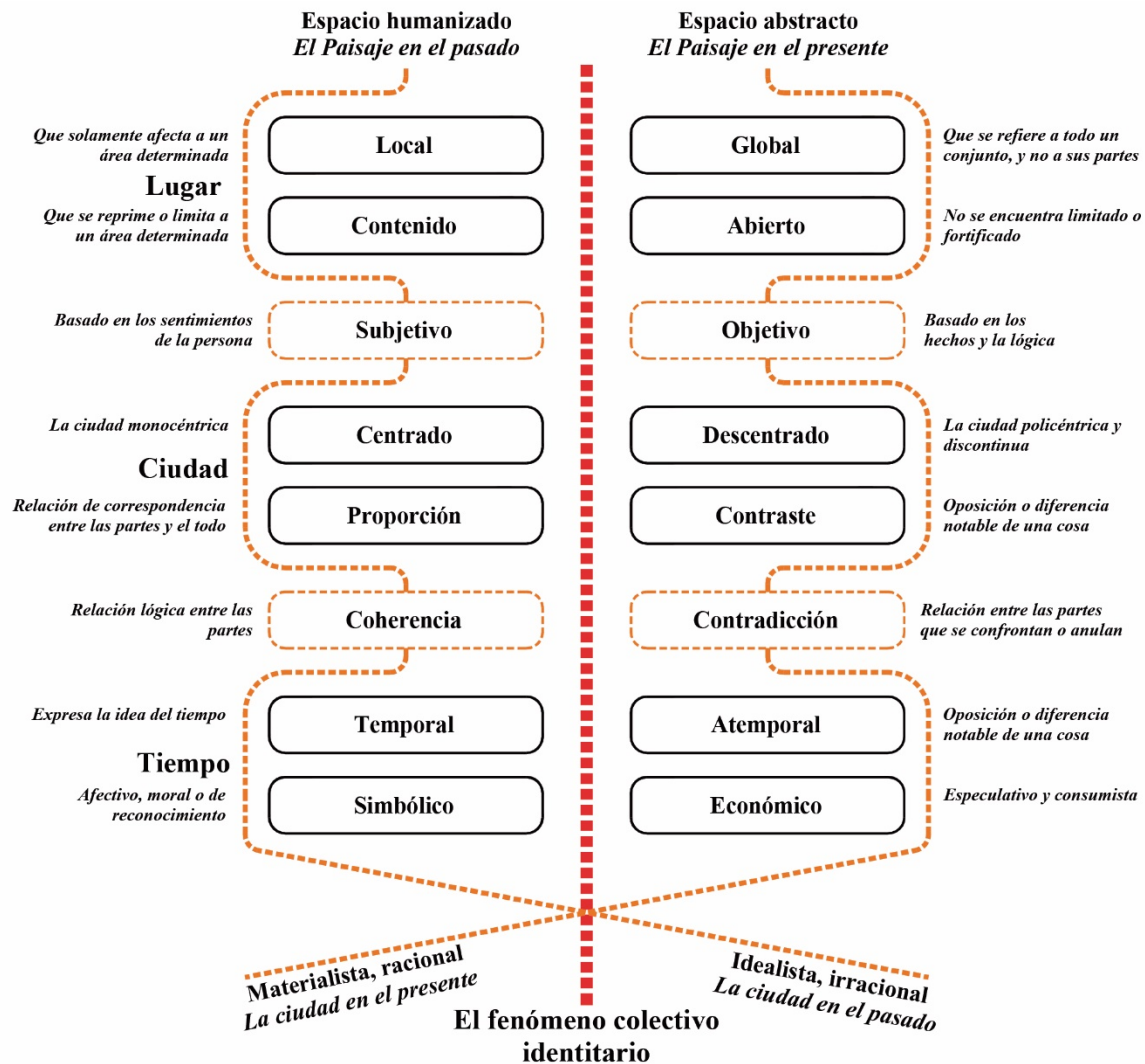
Espacio humanizado
*El Paisaje en el pasado*

Espacio abstracto
*El Paisaje en el presente*

Lugar

*Que solamente afecta a un área determinada*

Local

Global

*Que se refiere a todo un conjunto, y no a sus partes*

*Que se reprime o limita a un área determinada*

Contenido

Abierto

*No se encuentra limitado o fortificado*

*Basado en los sentimientos de la persona*

Subjetivo

Objetivo

*Basado en los hechos y la lógica*

Ciudad

*La ciudad monocéntrica*

Centrado

Descentrado

*La ciudad policéntrica y discontinua*

*Relación de correspondencia entre las partes y el todo*

Proporción

Contraste

*Oposición o diferencia notable de una cosa*

*Relación lógica entre las partes*

Coherencia

Contradicción

*Relación entre las partes que se confrontan o anulan*

Tiempo

*Expresa la idea del tiempo*

Temporal

Atemporal

*Oposición o diferencia notable de una cosa*

*Afectivo, moral o de reconocimiento*

Simbólico

Económico

*Especulativo y consumista*

Materialista, racional
*La ciudad en el presente*

Idealista, irracional
*La ciudad en el pasado*

El fenómeno colectivo identitario